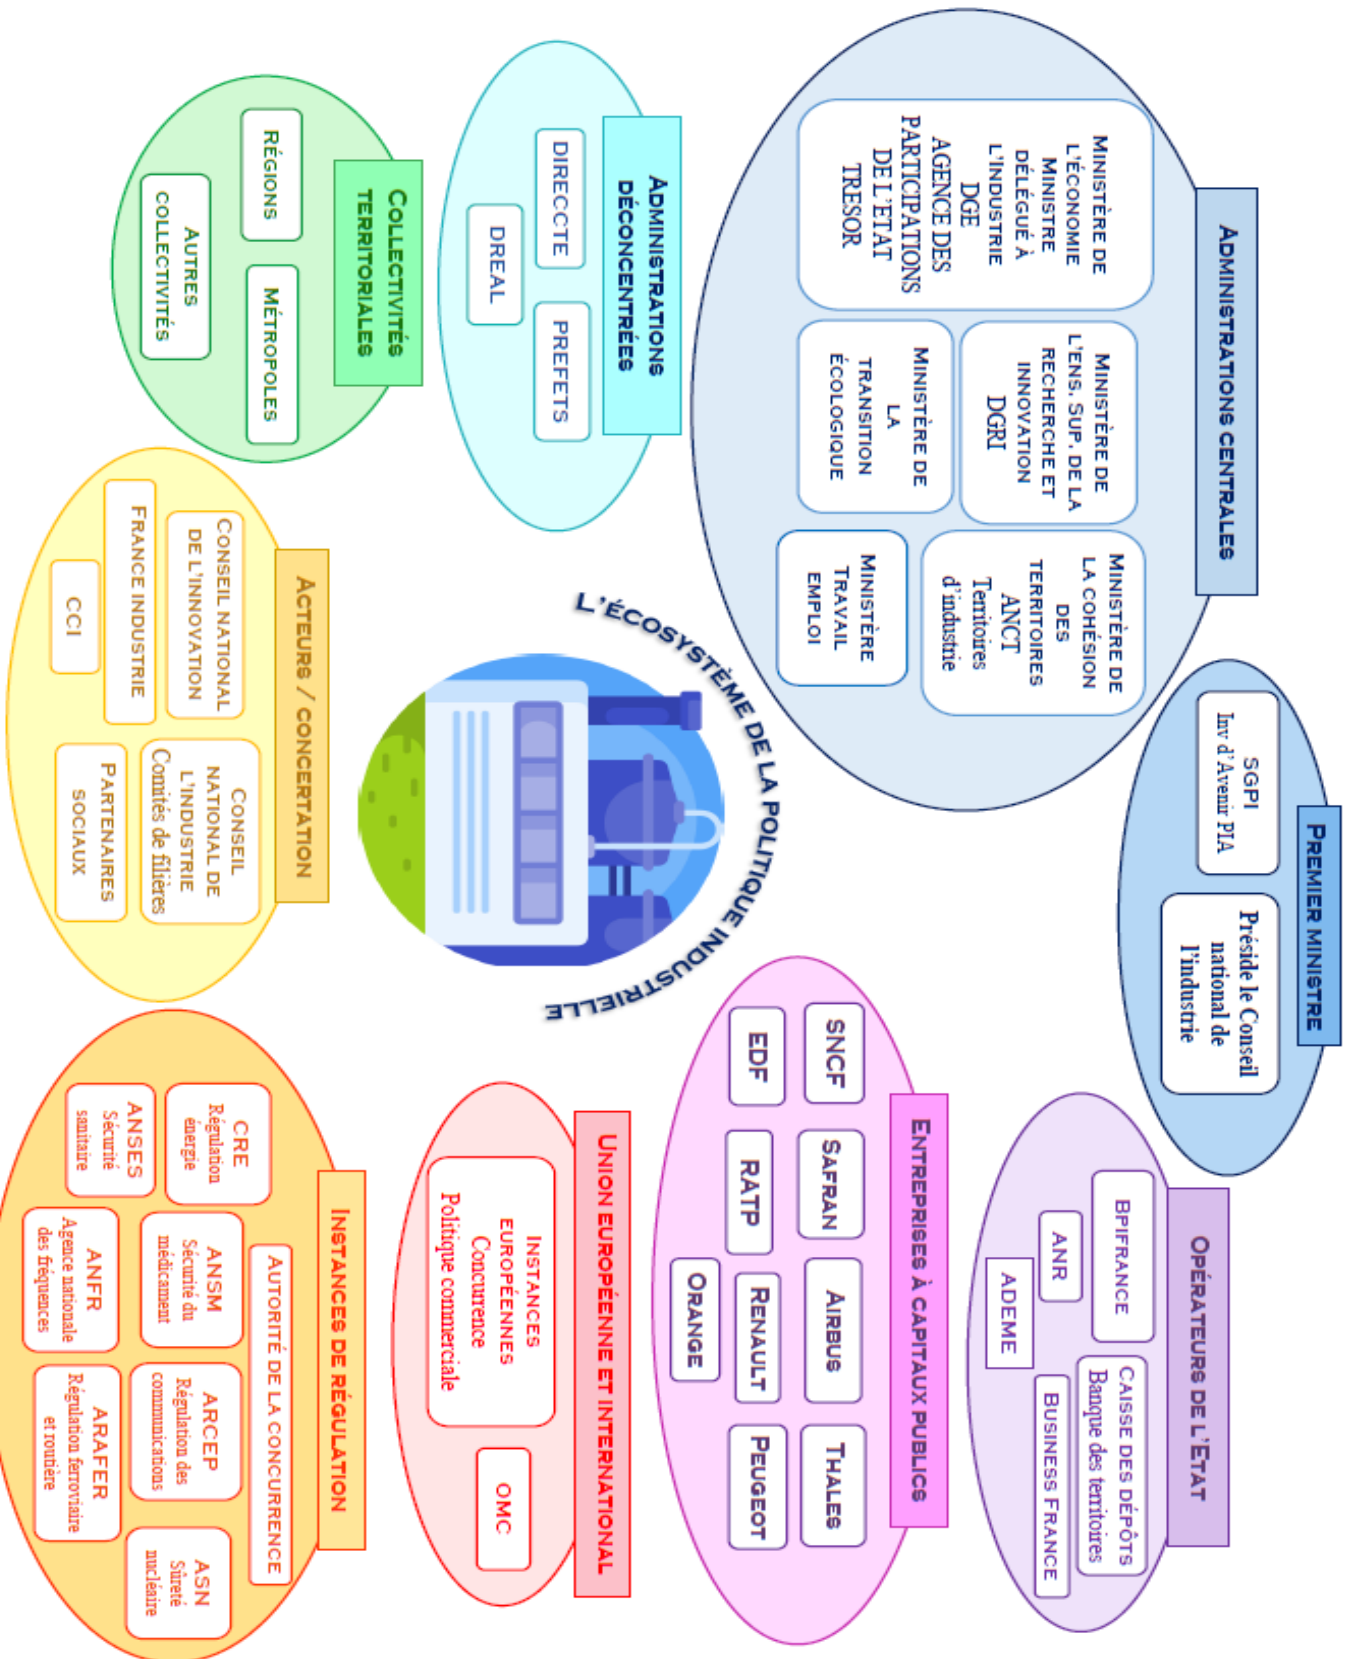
L'ÉCOSYSTÈME DE LA POLITIQUE INDUSTRIELLE

ADMINISTRATIONS CENTRALES

MINISTÈRE DE L'ÉCONOMIE MINISTRE DÉLÉGUÉ À L'INDUSTRIE DGE AGENCE DES PARTICIPATIONS DE L'ETAT TRESOR

MINISTÈRE DE L'ENS. SUP. DE LA RECHERCHE ET INNOVATION DGRI

MINISTÈRE DE LA TRANSITION ÉCOLOGIQUE

MINISTÈRE DE LA COHÉSION DES TERRITOIRES ANCT Territoires d'industrie

MINISTÈRE TRAVAIL EMPLOI

PREMIER MINISTRE

SGPI Inv d'Avenir PIA

Préside le Conseil national de l'industrie

OPÉRATEURS DE L'ÉTAT

BPIFRANCE

ANR

ADEME

CAISSE DES DÉPÔTS Banque des territoires

BUSINESS FRANCE

ENTREPRISES À CAPITAUX PUBLICS

SNCF

SAFRAN

AIRBUS

THALES

EDF

RATP

RENAULT

PEUGEOT

ORANGE

UNION EUROPÉENNE ET INTERNATIONAL

INSTANCES EUROPÉENNES Concurrence Politique commerciale

OMC

INSTANCES DE RÉGULATION

AUTORITÉ DE LA CONCURRENCE

CRE Régulation énergie

ANSES Sécurité sanitaire

ANSM Sécurité du médicament

ANFR Agence nationale des fréquences

ARCEP Régulation des communications

ARAFER Régulation ferroviaire et routière

ASN Sûreté nucléaire

ACTEURS / CONCERTATION

CONSEIL NATIONAL DE L'INNOVATION

FRANCE INDUSTRIE

CCI

CONSEIL NATIONAL DE L'INDUSTRIE Comités de filières

PARTENAIRES SOCIAUX

COLLECTIVITÉS TERRITORIALES

RÉGIONS

MÉTROPOLES

AUTRES COLLECTIVITÉS

ADMINISTRATIONS DÉCONCENTRÉES

DIRECCTE

PREFETS

DREAL